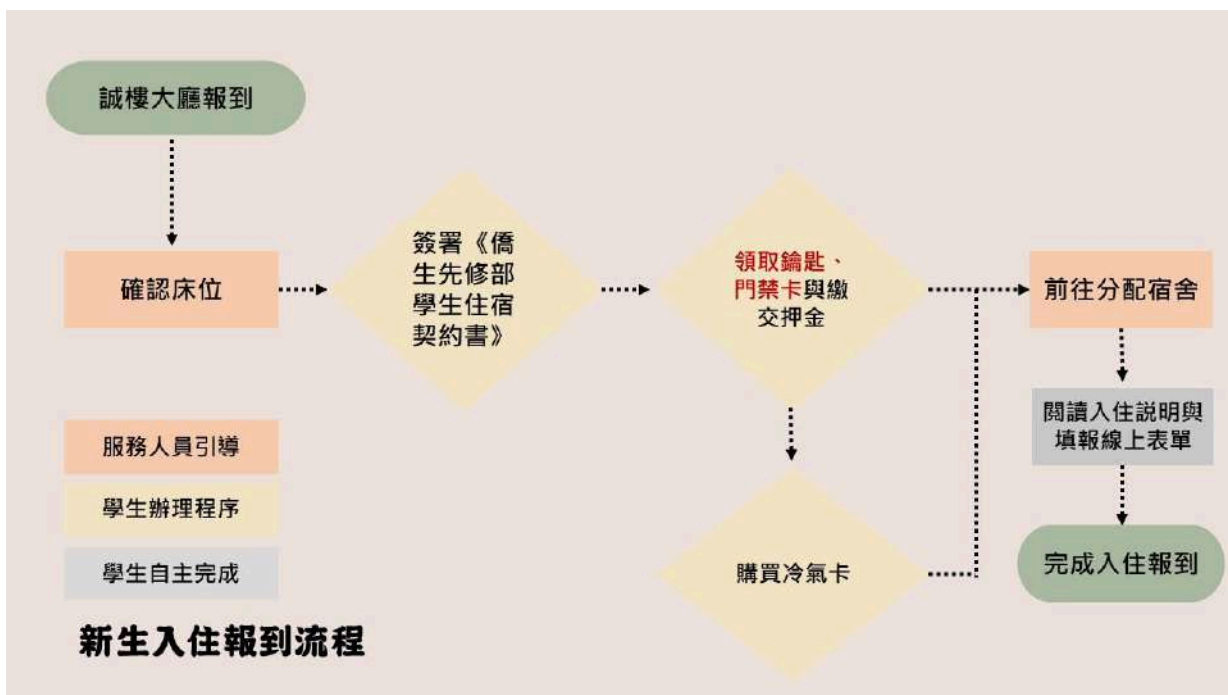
誠樓大廳報到

確認床位

簽署《僑生先修部學生住宿契約書》

領取鑰匙、門禁卡與繳交押金

購買冷氣卡

前往分配宿舍

閱讀入住說明與填報線上表單

完成入住報到

服務人員引導

學生辦理程序

學生自主完成

新生入住報到流程